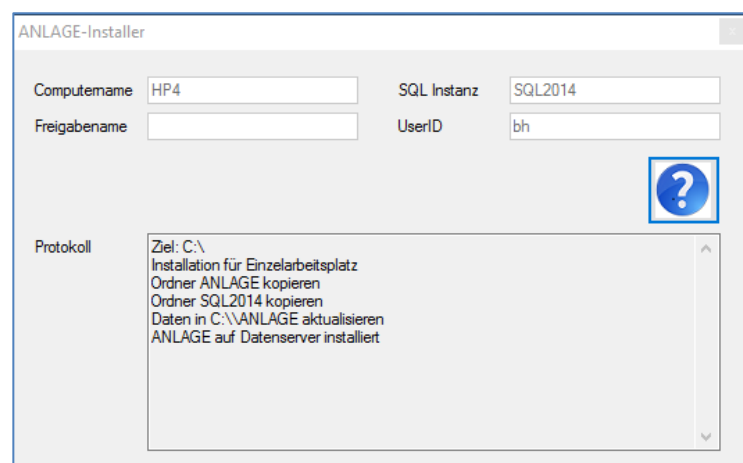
ANLAGE-Installer

Computername HP4
SQL Instanz SQL2014
Freigabename
UserID bh

?

Protokoll
Ziel: C:\
Installation für Einzelarbeitsplatz
Ordner ANLAGE kopieren
Ordner SQL2014 kopieren
Daten in C:\\ANLAGE aktualisieren
ANLAGE auf Datenserver installiert